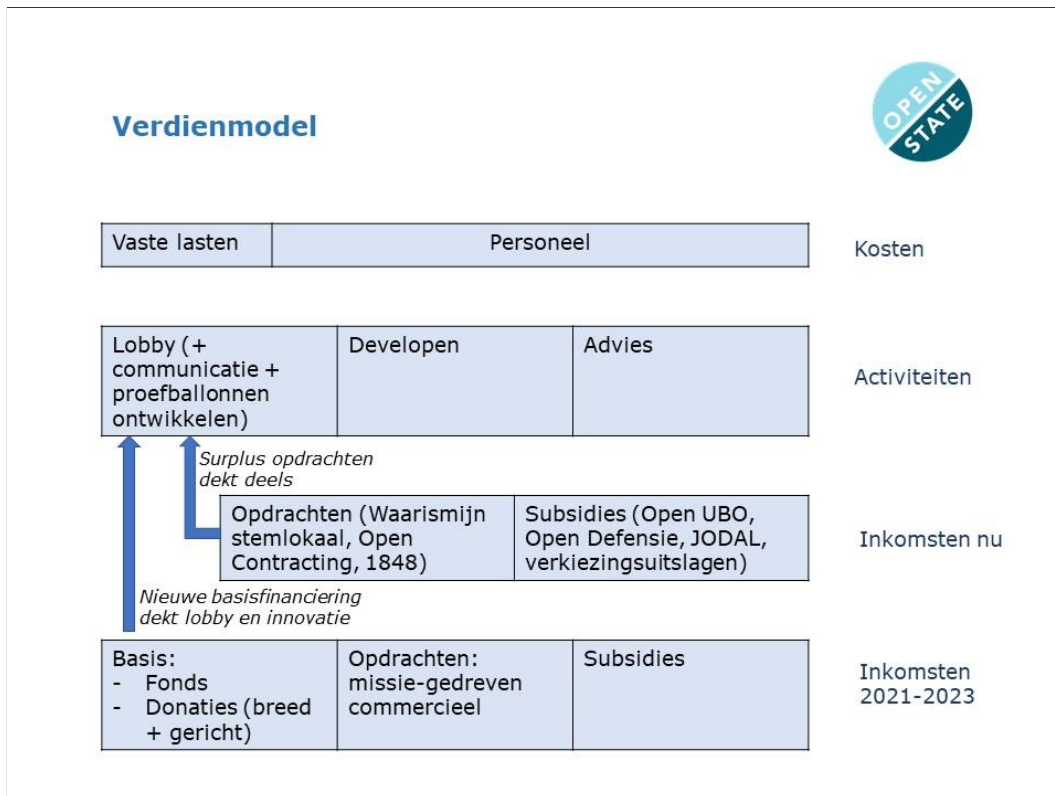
Verdienmodel

OPEN STATE

| Vaste lasten | Personeel |
|---|---|

Kosten

| Lobby (+ communicatie + proefballonnen ontwikkelen) | Developen | Advies |
|---|---|---|

Activiteiten

Surplus opdrachten dekt deels

| Opdrachten (Waarismijn stemlokaal, Open Contracting, 1848) | Subsidies (Open UBO, Open Defensie, JODAL, verkiezingsuitslagen) |
|---|---|

Inkomsten nu

Nieuwe basisfinanciering dekt lobby en innovatie

| Basis: - Fonds - Donaties (breed + gericht) | Opdrachten: missie-gedreven commercieel | Subsidies |
|---|---|---|

Inkomsten 2021-2023